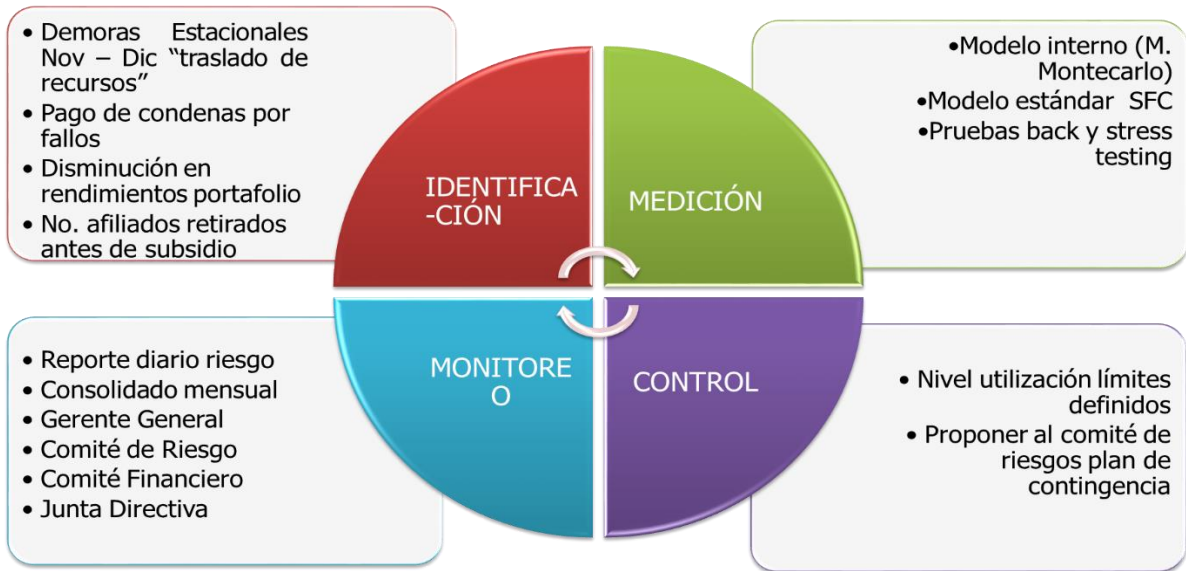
• Demoras Estacionales Nov – Dic “traslado de recursos”
• Pago de condenas por fallos
• Disminución en rendimientos portafolio
• No. afiliados retirados antes de subsidio

IDENTIFICA-CIÓN

MEDICIÓN

•Modelo interno (M. Montecarlo)
•Modelo estándar SFC
•Pruebas back y stress testing

• Reporte diario riesgo
• Consolidado mensual
• Gerente General
• Comité de Riesgo
• Comité Financiero
• Junta Directiva

MONITORE O

CONTROL

• Nivel utilización límites definidos
• Proponer al comité de riesgos plan de contingencia